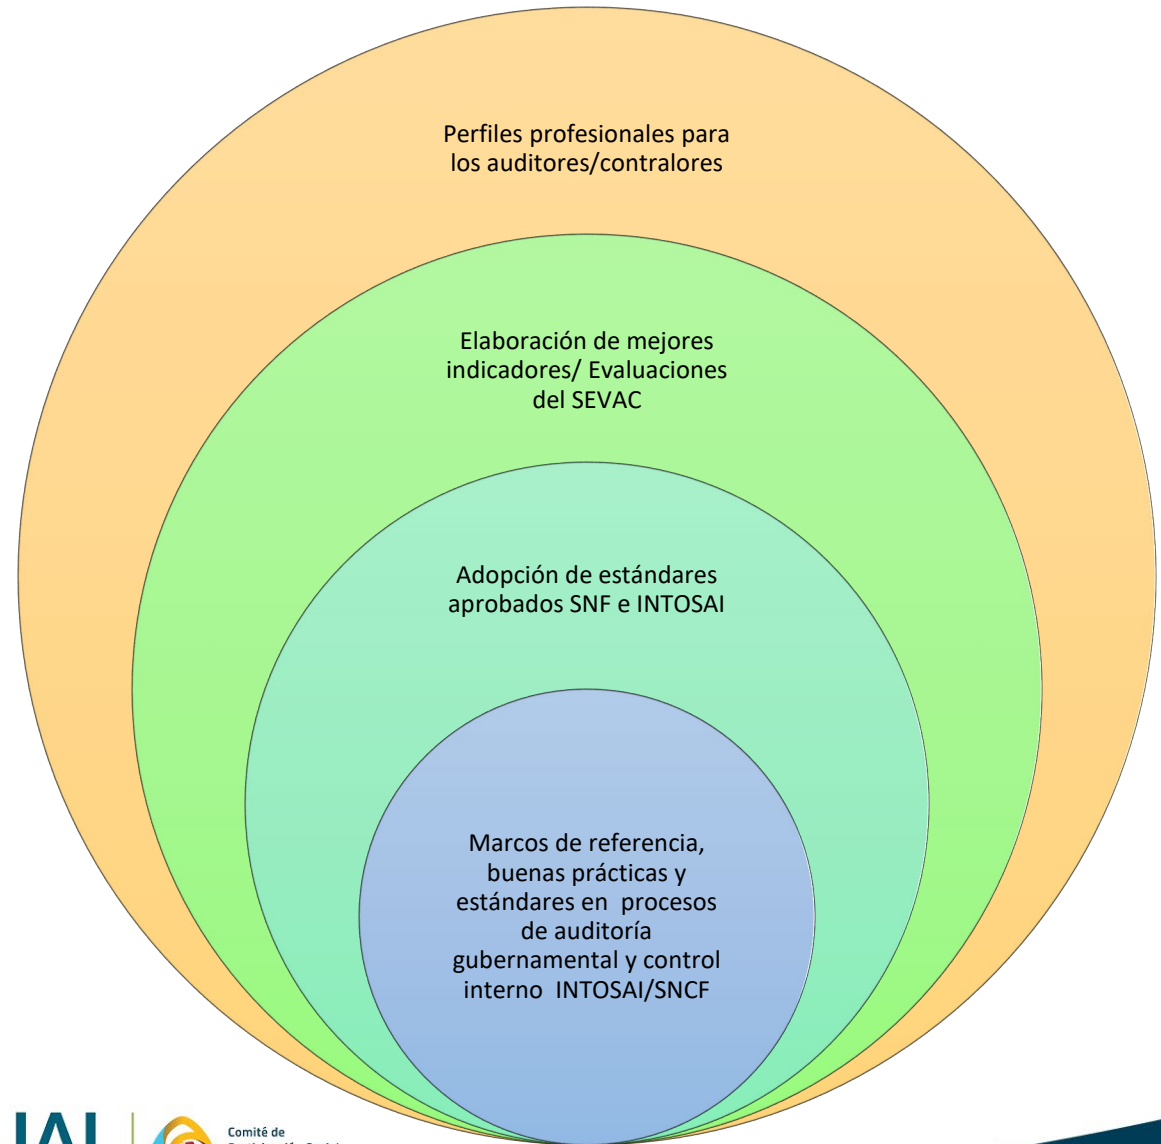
Perfiles profesionales para los auditores/contralores

Elaboración de mejores indicadores/ Evaluaciones del SEVAC

Adopción de estándares aprobados SNF e INTOSAI

Marcos de referencia, buenas prácticas y estándares en procesos de auditoría gubernamental y control interno INTOSAI/SNCF

IAI

Comité de
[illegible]